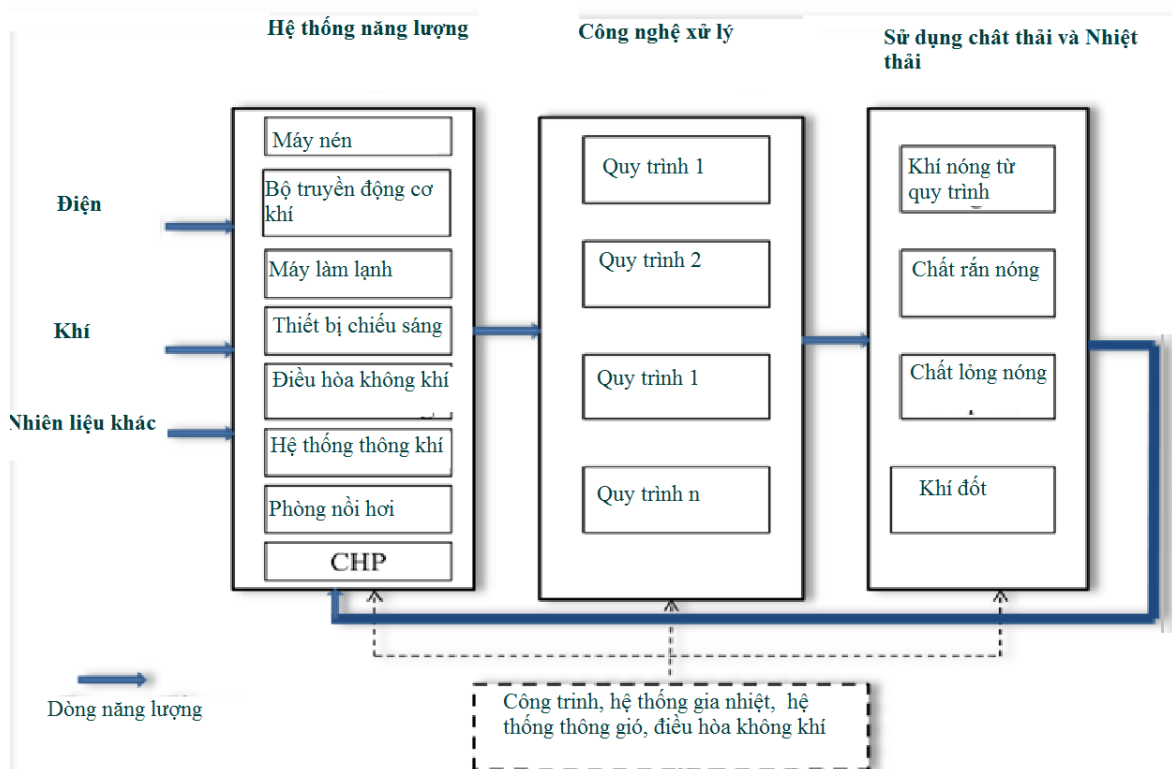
Hệ thống năng lượng

Công nghệ xử lý

Sử dụng chât thải và Nhiệt thải

Điện

Khí

Nhiên liệu khác

Máy nén

Bộ truyền động cơ khí

Máy làm lạnh

Thiết bị chiếu sáng

Điều hòa không khí

Hệ thống thông khí

Phòng nồi hơi

CHP

Quy trình 1

Quy trình 2

Quy trình 1

Quy trình n

Khí nóng từ quy trình

Chất rắn nóng

Chất lỏng nóng

Khí đốt

Dòng năng lượng

Công trình, hệ thống gia nhiệt, hệ thống thông gió, điều hòa không khí